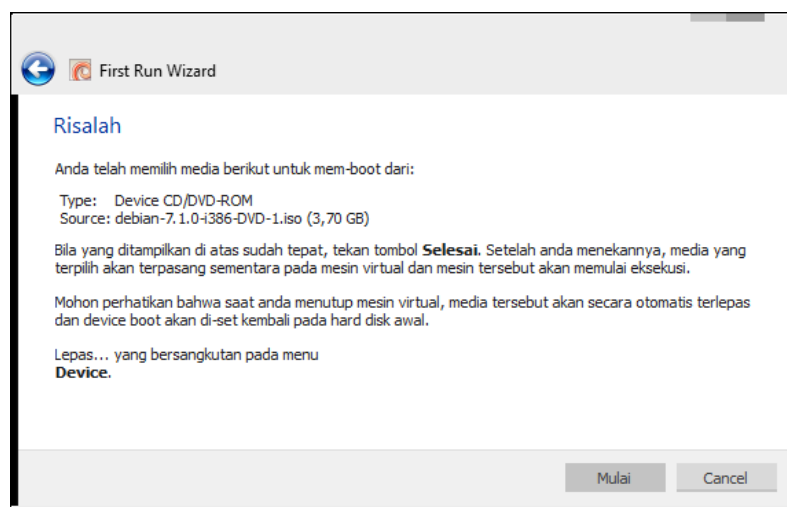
First Run Wizard

Risalah

Anda telah memilih media berikut untuk mem-boot dari:

Type: Device CD/DVD-ROM
Source: debian-7.1.0-i386-DVD-1.iso (3,70 GB)

Bila yang ditampilkan di atas sudah tepat, tekan tombol **Selesai**. Setelah anda menekannya, media yang terpilih akan terpasang sementara pada mesin virtual dan mesin tersebut akan memulai eksekusi.

Mohon perhatikan bahwa saat anda menutup mesin virtual, media tersebut akan secara otomatis terlepas dan device boot akan di-set kembali pada hard disk awal.

Lepas... yang bersangkutan pada menu **Device**.

Mulai

Cancel